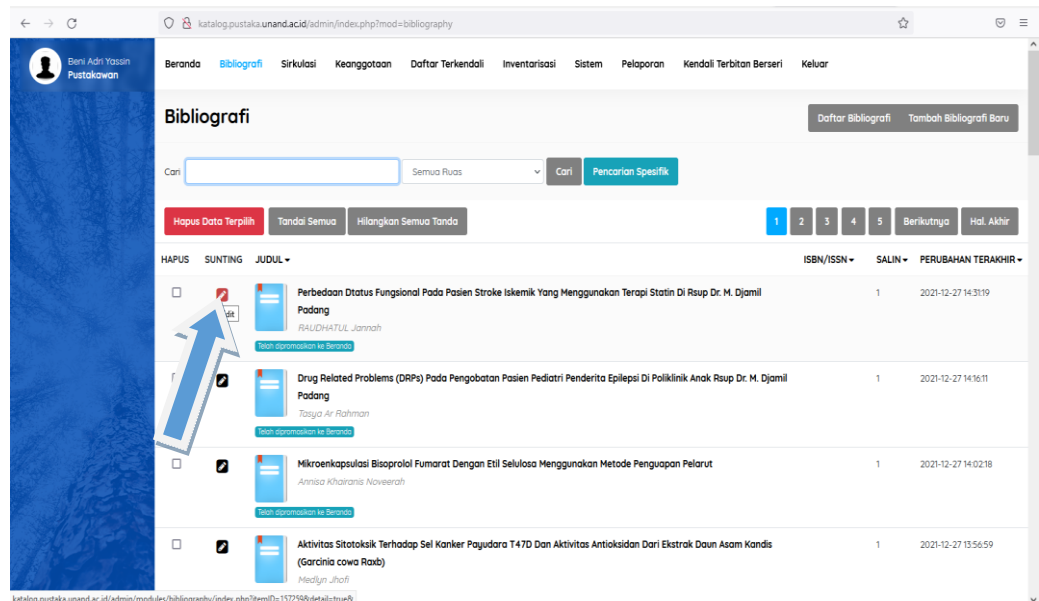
katalog.pustaka.unand.ac.id/admin/index.php?mod=bibliography

Beni Adri Yassin
Pustakawan

Beranda Bibliografi Sirkulasi Keanggotaan Daftar Terkendali Inventarisasi Sistem Pelaporan Kendali Terbitan Berseri Keluar

Bibliografi

Daftar Bibliografi Tambah Bibliografi Baru

Cari Semua Ruas Cari Pencarian Spesifik

Hapus Data Terpilih Tandai Semua Hilangkan Semua Tanda

1 2 3 4 5 Berikutnya Hal. Akhir

| HAPUS | SUNTING | JUDUL | ISBN/ISSN | SALIN | PERUBAHAN TERAKHIR |
|---|---|---|---|---|---|
| | Edit | Perbedaan Dtatus Fungsional Pada Pasien Stroke Iskemik Yang Menggunakan Terapi Statin Di Rsup Dr. M. Djamil Padang RAUDHATUL Jannah Telah dipromosikan ke Beranda | | 1 | 2021-12-27 14:31:19 |
| | | Drug Related Problems (DRPs) Pada Pengobatan Pasien Pediatri Penderita Epilepsi Di Poliklinik Anak Rsup Dr. M. Djamil Padang Tasya Ar Rahman Telah dipromosikan ke Beranda | | 1 | 2021-12-27 14:16:11 |
| | | Mikroenkapsulasi Bisoprolol Fumarat Dengan Etil Selulosa Menggunakan Metode Penguapan Pelarut Annisa Khairanis Noveerah Telah dipromosikan ke Beranda | | 1 | 2021-12-27 14:02:18 |
| | | Aktivitas Sitotoksik Terhadap Sel Kanker Payudara T47D Dan Aktivitas Antioksidan Dari Ekstrak Daun Asam Kandis (Garcinia cowa Raxb) Medlyn Jhofi | | 1 | 2021-12-27 13:56:59 |

katalog.pustaka.unand.ac.id/admin/modules/bibliography/index.php?itemID=157259&detail=true&